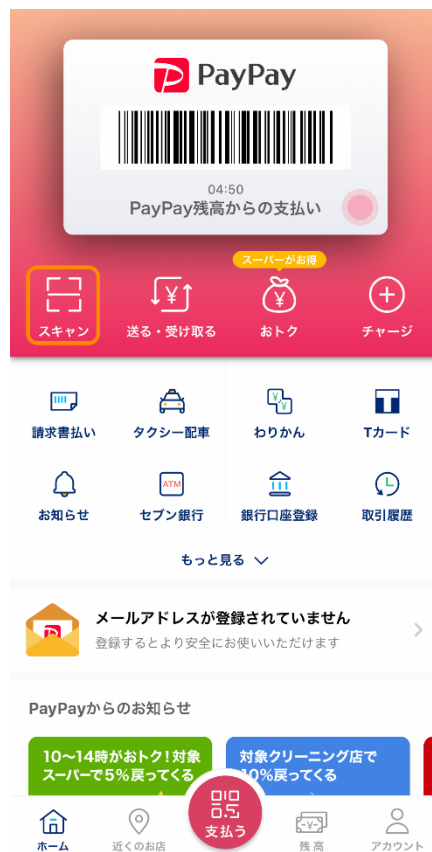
PayPay

04:50
PayPay残高からの支払い

スーパーがお得

スキャン
送る・受け取る
おトク
チャージ

請求書払い
タクシー配車
わりかん
Tカード
お知らせ
ATM
セブン銀行
銀行口座登録
取引履歴

もっと見る

メールアドレスが登録されていません
登録するとより安全にお使いいただけます

PayPayからのお知らせ

10〜14時がおトク！対象スーパーで5%戻ってくる

対象クリーニング店で10%戻ってくる

ホーム
近くのお店
支払う
残高
アカウント